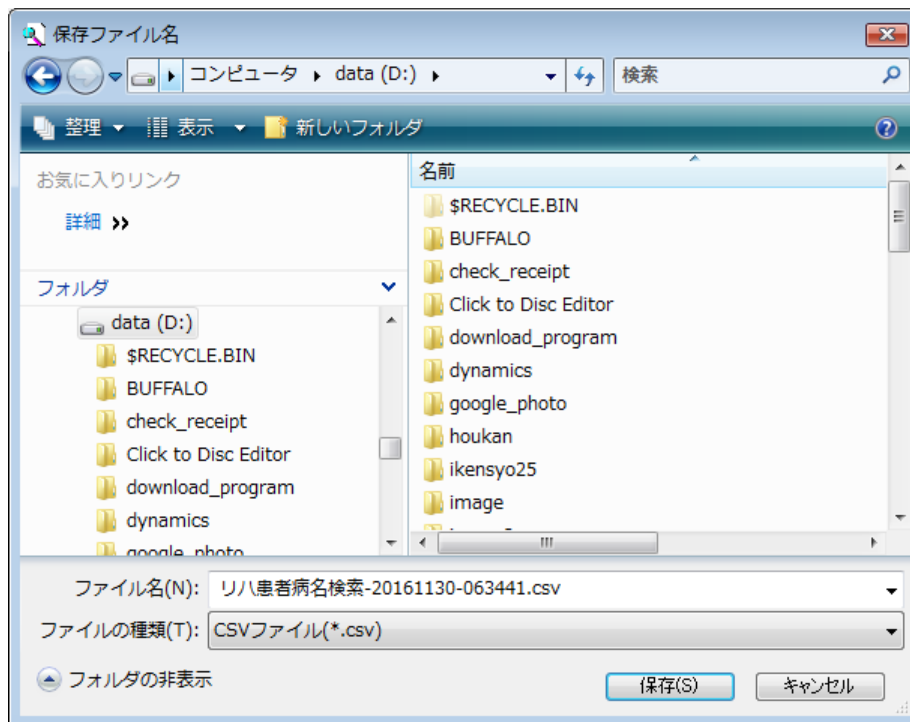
保存ファイル名

コンピュータ ▸ data (D:) ▸

検索

整理 ▾ 表示 ▾ 新しいフォルダ

お気に入りリンク

詳細 »

フォルダ

data (D:)
$RECYCLE.BIN
BUFFALO
check_receipt
Click to Disc Editor
download_program
dynamics
google_photo

名前
$RECYCLE.BIN
BUFFALO
check_receipt
Click to Disc Editor
download_program
dynamics
google_photo
houkan
ikensyo25
image

ファイル名(N): リハ患者病名検索-20161130-063441.csv

ファイルの種類(T): CSVファイル(*.csv)

フォルダの非表示

保存(S)

キャンセル